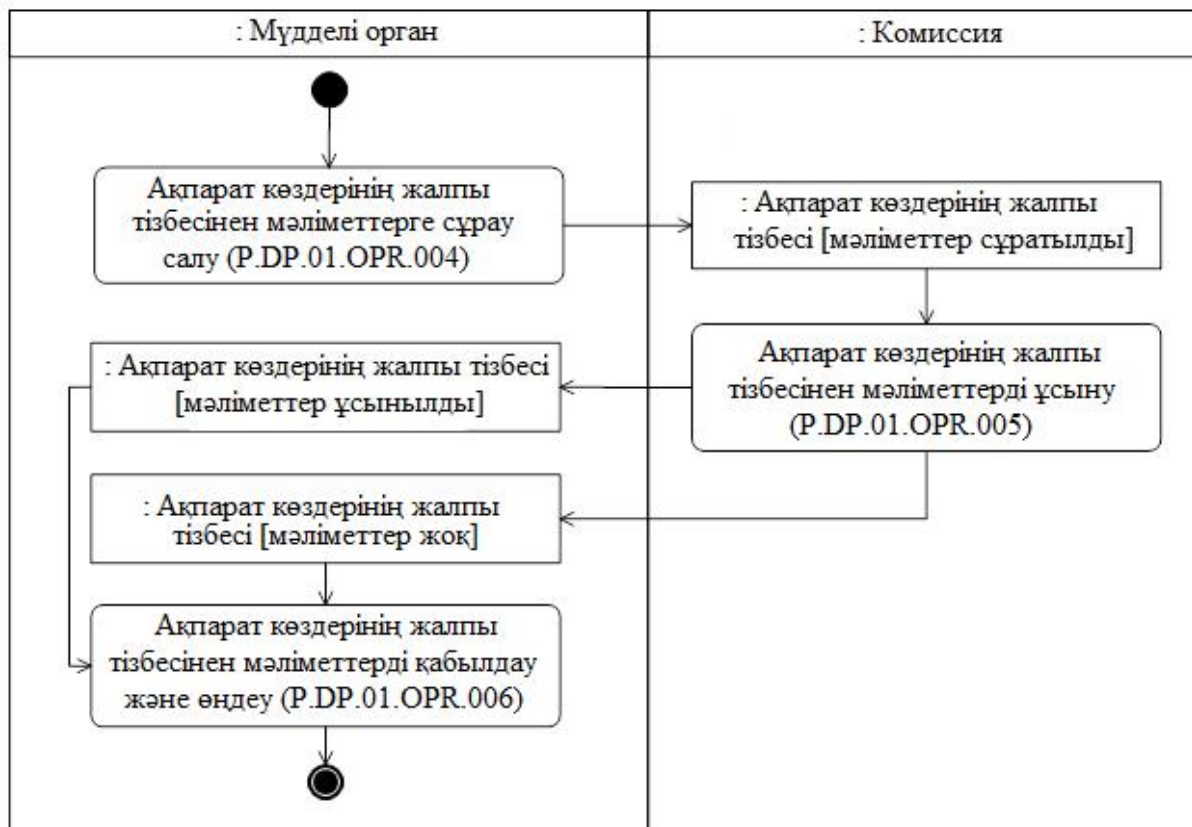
: Мүдделі орган

: Комиссия

Ақпарат көздерінің жалпы тізбесінен мәліметтерге сұрау салу (P.DP.01.OPR.004)

: Ақпарат көздерінің жалпы тізбесі [мәліметтер сұратылды]

Ақпарат көздерінің жалпы тізбесінен мәліметтерді ұсыну (P.DP.01.OPR.005)

: Ақпарат көздерінің жалпы тізбесі [мәліметтер ұсынылды]

: Ақпарат көздерінің жалпы тізбесі [мәліметтер жоқ]

Ақпарат көздерінің жалпы тізбесінен мәліметтерді қабылдау және өңдеу (P.DP.01.OPR.006)